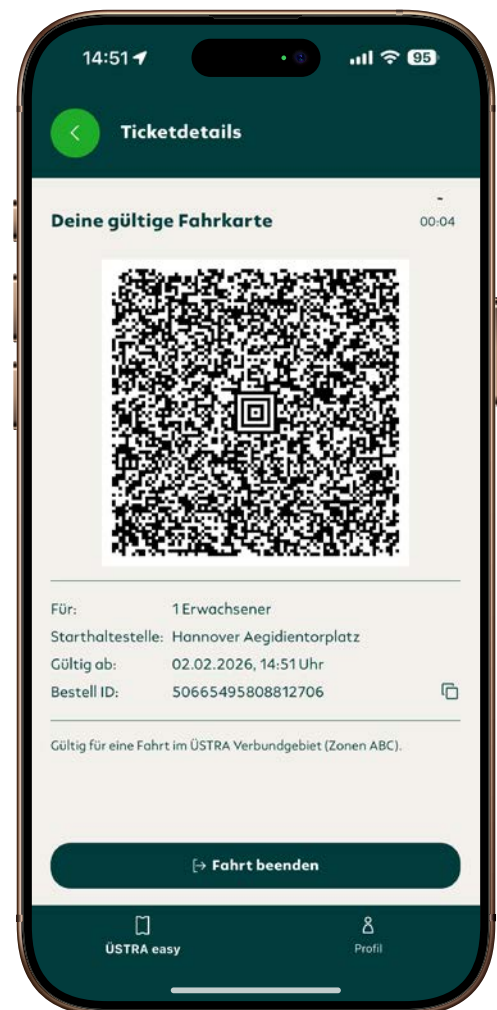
14:51 95

Ticketdetails

Deine gültige Fahrkarte

-
00:04

Für: 1 Erwachsener
Starthaltestelle: Hannover Aegidientorplatz
Gültig ab: 02.02.2026, 14:51 Uhr
Bestell ID: 50665495808812706

Gültig für eine Fahrt im ÜSTRA Verbundgebiet (Zonen ABC).

Fahrt beenden

ÜSTRA easy

Profil